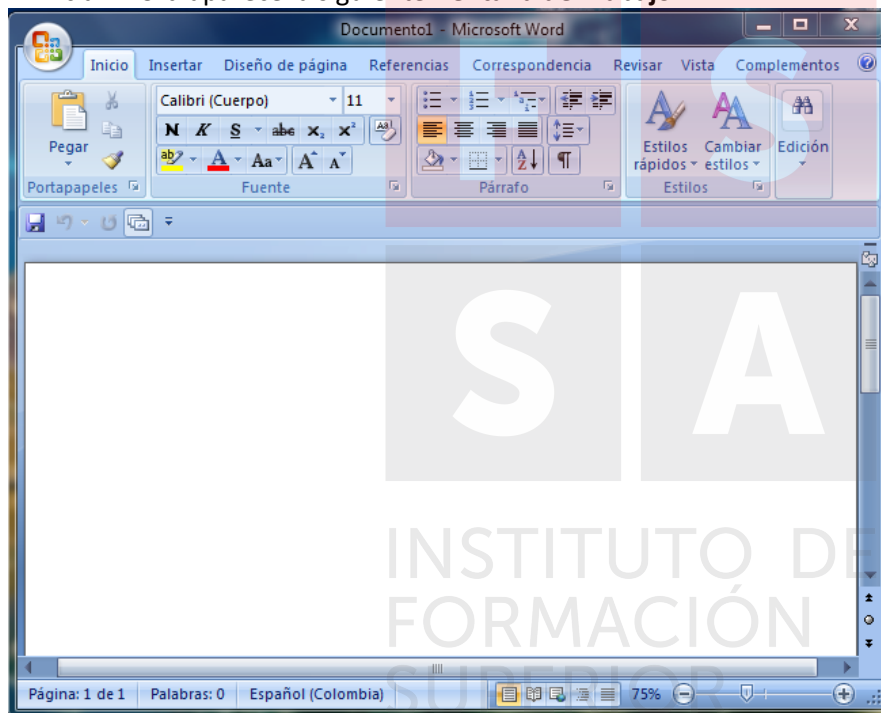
Documento1 - Microsoft Word

Inicio Insertar Diseño de página Referencias Correspondencia Revisar Vista Complementos

Pegar
Portapapeles

Calibri (Cuerpo) 11
N K S abe $x_2$ $x^2$
Aa A A
Fuente

Párrafo

Estilos rápidos
Cambiar estilos
Estilos

Edición

S A
INSTITUTO DE
FORMACIÓN
SUPERIOR

Página: 1 de 1 Palabras: 0 Español (Colombia) 75%